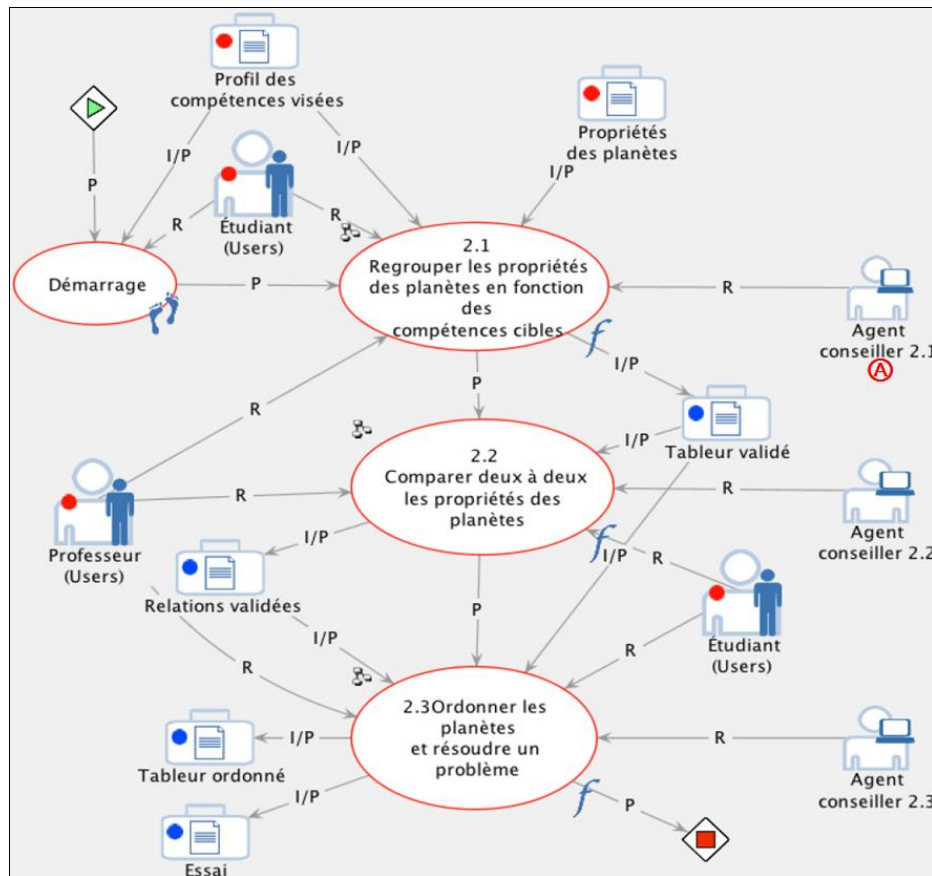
Profil des compétences visées

Propriétés des planètes

I/P

I/P

I/P

P

R

Étudiant (Users)

R

Démarrage

P

2.1
Regrouper les propriétés des planètes en fonction des compétences cibles

R

Agent conseiller 2.1

A

P

I/P

R

I/P

Tableur validé

2.2
Comparer deux à deux les propriétés des planètes

R

Professeur (Users)

R

Agent conseiller 2.2

I/P

I/P

R

Relations validées

Étudiant (Users)

I/P

P

R

R

2.3Ordonner les planètes et résoudre un problème

I/P

R

Agent conseiller 2.3

Tableur ordonné

I/P

P

Essai